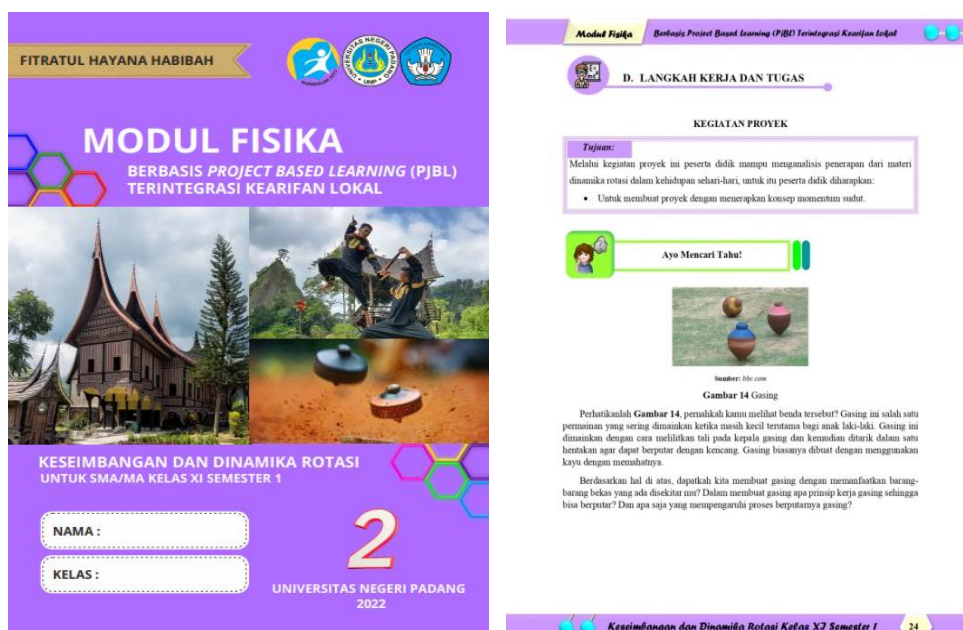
FITRATUL HAYANA HABIBAH

MODUL FISIKA

BERBASIS PROJECT BASED LEARNING (PJBL) TERINTEGRASI KEARIFAN LOKAL

KESEIMBANGAN DAN DINAMIKA ROTASI

UNTUK SMA/MA KELAS XI SEMESTER 1

NAMA :

KELAS :

2

UNIVERSITAS NEGERI PADANG 2022

Modul Fisika Berbasis Project Based Learning (PjBL) Terintegrasi Kearifan Lokal

D. LANGKAH KERJA DAN TUGAS

KEGIATAN PROYEK

Tujuan:

Melalui kegiatan proyek ini peserta didik mampu menganalisis penerapan dari materi dinamika rotasi dalam kehidupan sehari-hari, untuk itu peserta didik diharapkan:

• Untuk membuat proyek dengan menerapkan konsep momentum sudut.

Ayo Mencari Tahu!

Sumber: bbc.com

Gambar 14 Gasing

Perhatikanlah Gambar 14, pernahkah kamu melihat benda tersebut? Gasing ini salah satu permainan yang sering dimainkan ketika masih kecil terutama bagi anak laki-laki. Gasing ini dimainkan dengan cara melilitkan tali pada kepala gasing dan kemudian ditarik dalam satu hentakan agar dapat berputar dengan kencang. Gasing biasanya dibuat dengan menggunakan kayu dengan memahatnya.

Berdasarkan hal di atas, dapatkah kita membuat gasing dengan memanfaatkan barang-barang bekas yang ada disekitar mu? Dalam membuat gasing apa prinsip kerja gasing sehingga bisa berputar? Dan apa saja yang mempengaruhi proses berputarnya gasing?

Keseimbangan dan Dinamika Rotasi Kelas XI Semester 1 24